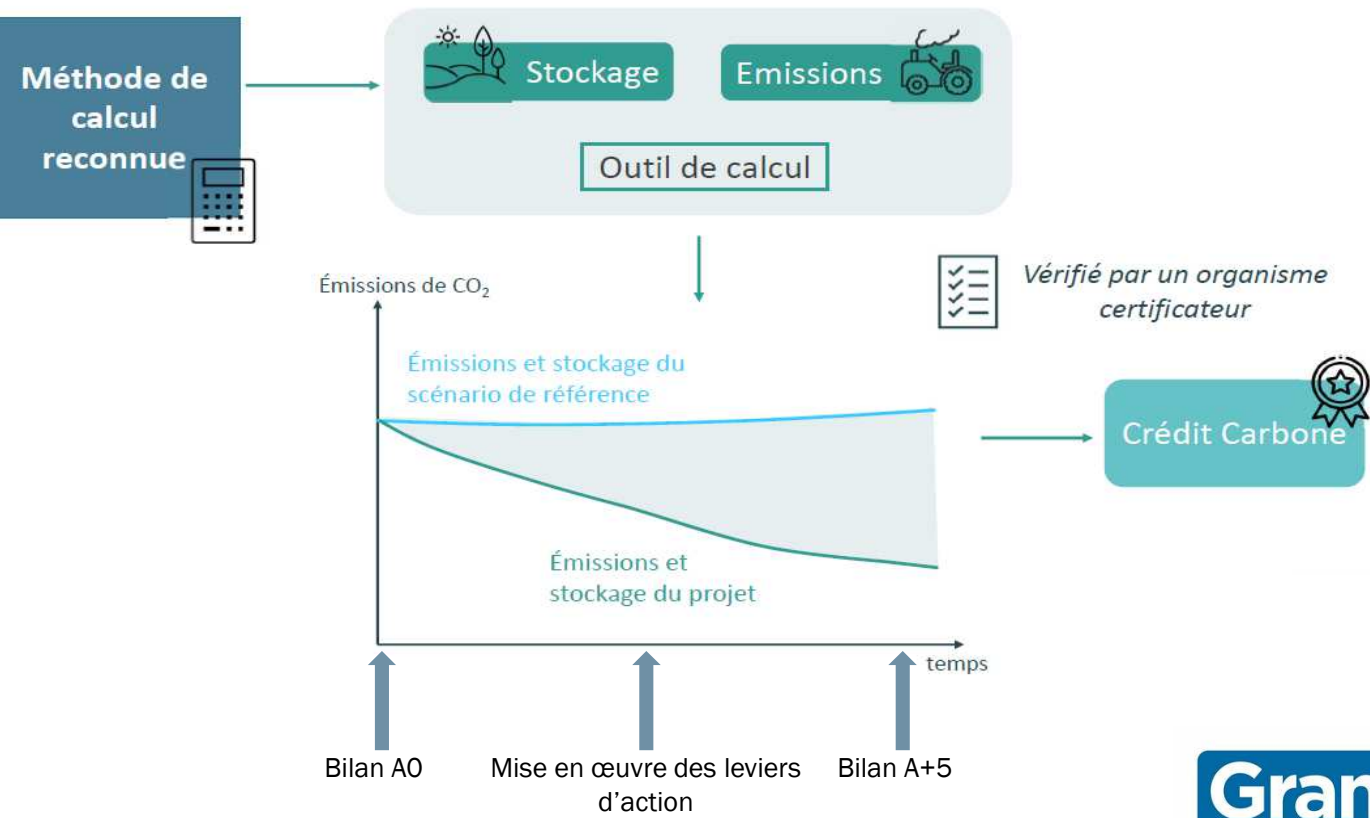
Méthode de calcul reconnue

Stockage

Emissions

Outil de calcul

Émissions de $CO_2$

Vérifié par un organisme certificateur

Émissions et stockage du scénario de référence

Crédit Carbone

Émissions et stockage du projet

temps

Bilan A0

Mise en œuvre des leviers d'action

Bilan A+5

Gran